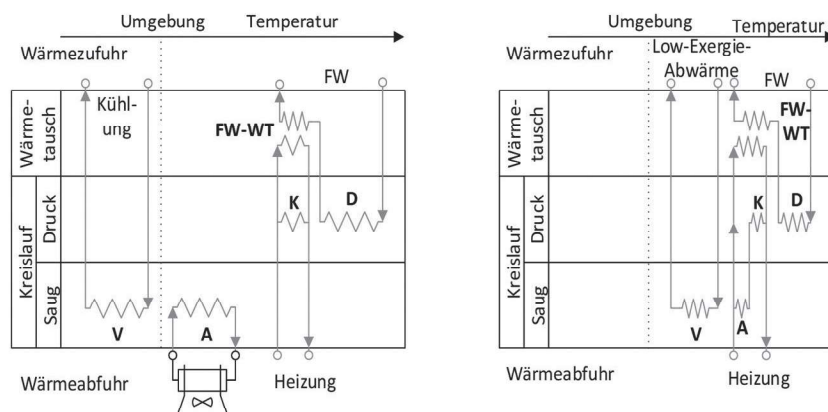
Umgebung Temperatur
Wärmezufuhr
FW
Wärmetausch
Kühlung
FW-WT
Kreislauf
Druck
K
D
Saug
V
A
Wärmeabfuhr
Heizung

Umgebung Temperatur
Wärmezufuhr
Low-Exergie-Abwärme
FW
Wärmetausch
FW-WT
Kreislauf
Druck
K
D
Saug
V
A
Wärmeabfuhr
Heizung